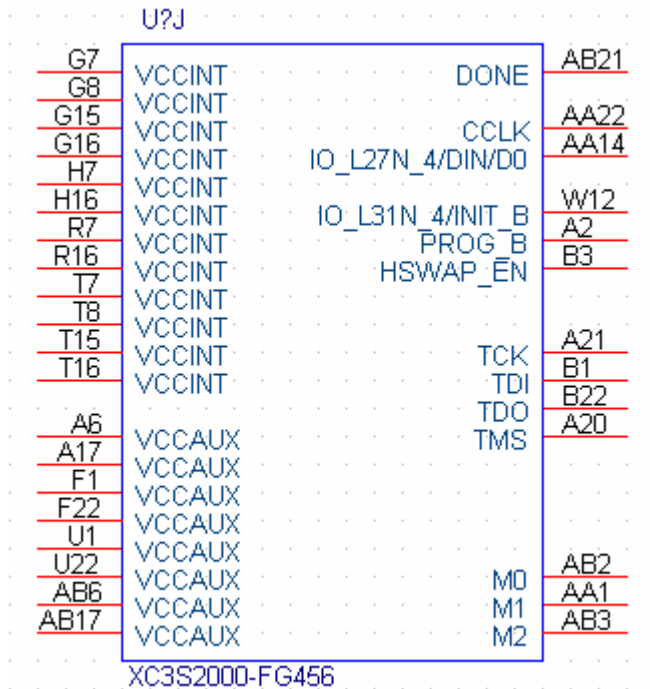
U?J

G7 VCCINT
G8 VCCINT
G15 VCCINT
G16 VCCINT
H7 VCCINT
H16 VCCINT
R7 VCCINT
R16 VCCINT
T7 VCCINT
T8 VCCINT
T15 VCCINT
T16 VCCINT

A6 VCCAUX
A17 VCCAUX
F1 VCCAUX
F22 VCCAUX
U1 VCCAUX
U22 VCCAUX
AB6 VCCAUX
AB17 VCCAUX

DONE AB21
CCLK AA22
IO_L27N_4/DIN/D0 AA14
IO_L31N_4/INIT_B W12
PROG_B A2
HSWAP_EN B3

TCK A21
TDI B1
TDO B22
TMS A20

M0 AB2
M1 AA1
M2 AB3

XC3S2000-FG456